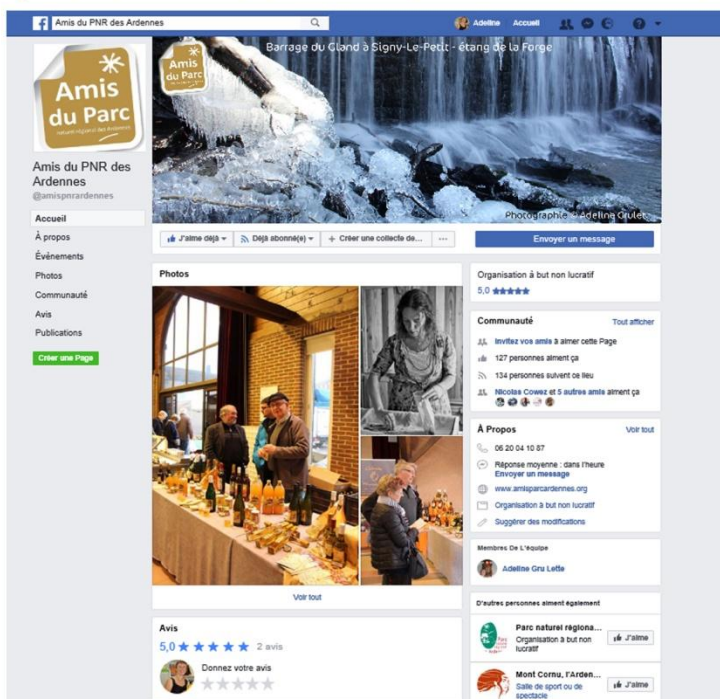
Amis du PNR des Ardennes

Adeline Accueil

Amis du Parc
naturel régional des Ardennes

Barrage du Gland à Signy-Le-Petit - étang de la Forge

Amis du Parc

Photographe © Adeline Grulet

Amis du PNR des Ardennes
@amispnrardennes

Accueil
À propos
Événements
Photos
Communauté
Avis
Publications

Créer une Page

J'aime déjà
Déjà abonné(e)
Créer une collecte de...
...

Envoyer un message

Photos

Voir tout

Organisation à but non lucratif
5,0 ★★★★★

Communauté Tout afficher
Invitez vos amis à aimer cette Page
127 personnes aiment ça
134 personnes suivent ce lieu
Nicolas Cowez et 5 autres amis aiment ça

À Propos Voir tout
06 20 04 10 87
Réponse moyenne : dans l'heure
Envoyer un message
www.amisparcardennes.org
Organisation à but non lucratif
Suggérer des modifications

Membres De L'équipe
Adeline Gru Lette

D'autres personnes aiment également
Parc naturel régiona...
Organisation à but non lucratif
J'aime
Mont Cornu, l'Arden...
Salle de sport ou de spectacle
J'aime

Avis
5,0 ★★★★★ 2 avis
Donnez votre avis
★★★★★